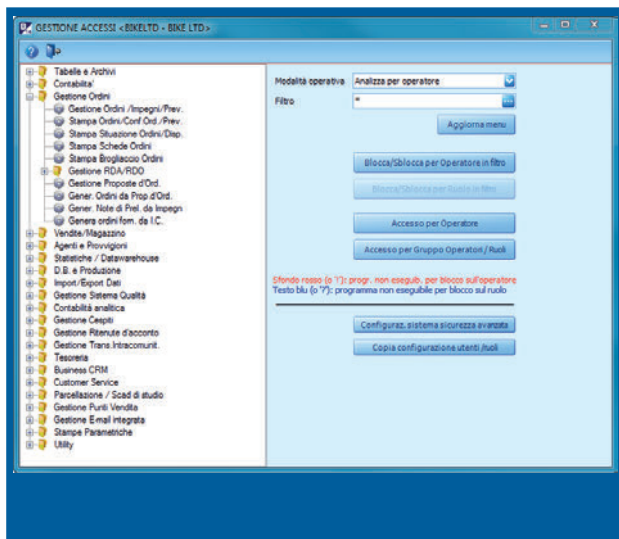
GESTIONE ACCESSI <BIKELTD - BIKE LTD>

Tabelle e Archivi
Contabilita'
Gestione Ordini
Gestione Ordini /Impegni/Prev.
Stampa Ordini/Conf.Ord./Prev.
Stampa Situazione Ordini/Disp.
Stampa Schede Ordini
Stampa Brogliaccio Ordini
Gestione RDA/RDO
Gestione Proposte d'Ord.
Gener. Ordini da Prop.d'Ord.
Gener. Note di Prel. da Impegn
Genera ordini forn. da I.C.
Vendite/Magazzino
Agenti e Provvigioni
Statistiche / Datawarehouse
D.B. e Produzione
Import/Export Dati
Gestione Sistema Qualità
Contabilità analitica
Gestione Cespiti
Gestione Ritenute d'acconto
Gestione Trans.Intracomunit.
Tesoreria
Business CRM
Customer Service
Parcellazione / Scad di studio
Gestione Punti Vendita
Gestione E-mail integrata
Stampe Parametriche
Utility

Modalità operativa
Analizza per operatore
Filtro
*
Aggiorna menu
Blocca/Sblocca per Operatore in filtro
Blocca/Sblocca per Ruolo in filtro
Accesso per Operatore
Accesso per Gruppo Operatori / Ruoli
Sfondo rosso (o '!'): progr. non eseguib. per blocco sull'operatore
Testo blu (o '?'): programma non eseguibile per blocco sul ruolo
Configuraz. sistema sicurezza avanzata
Copia configurazione utenti /ruoli